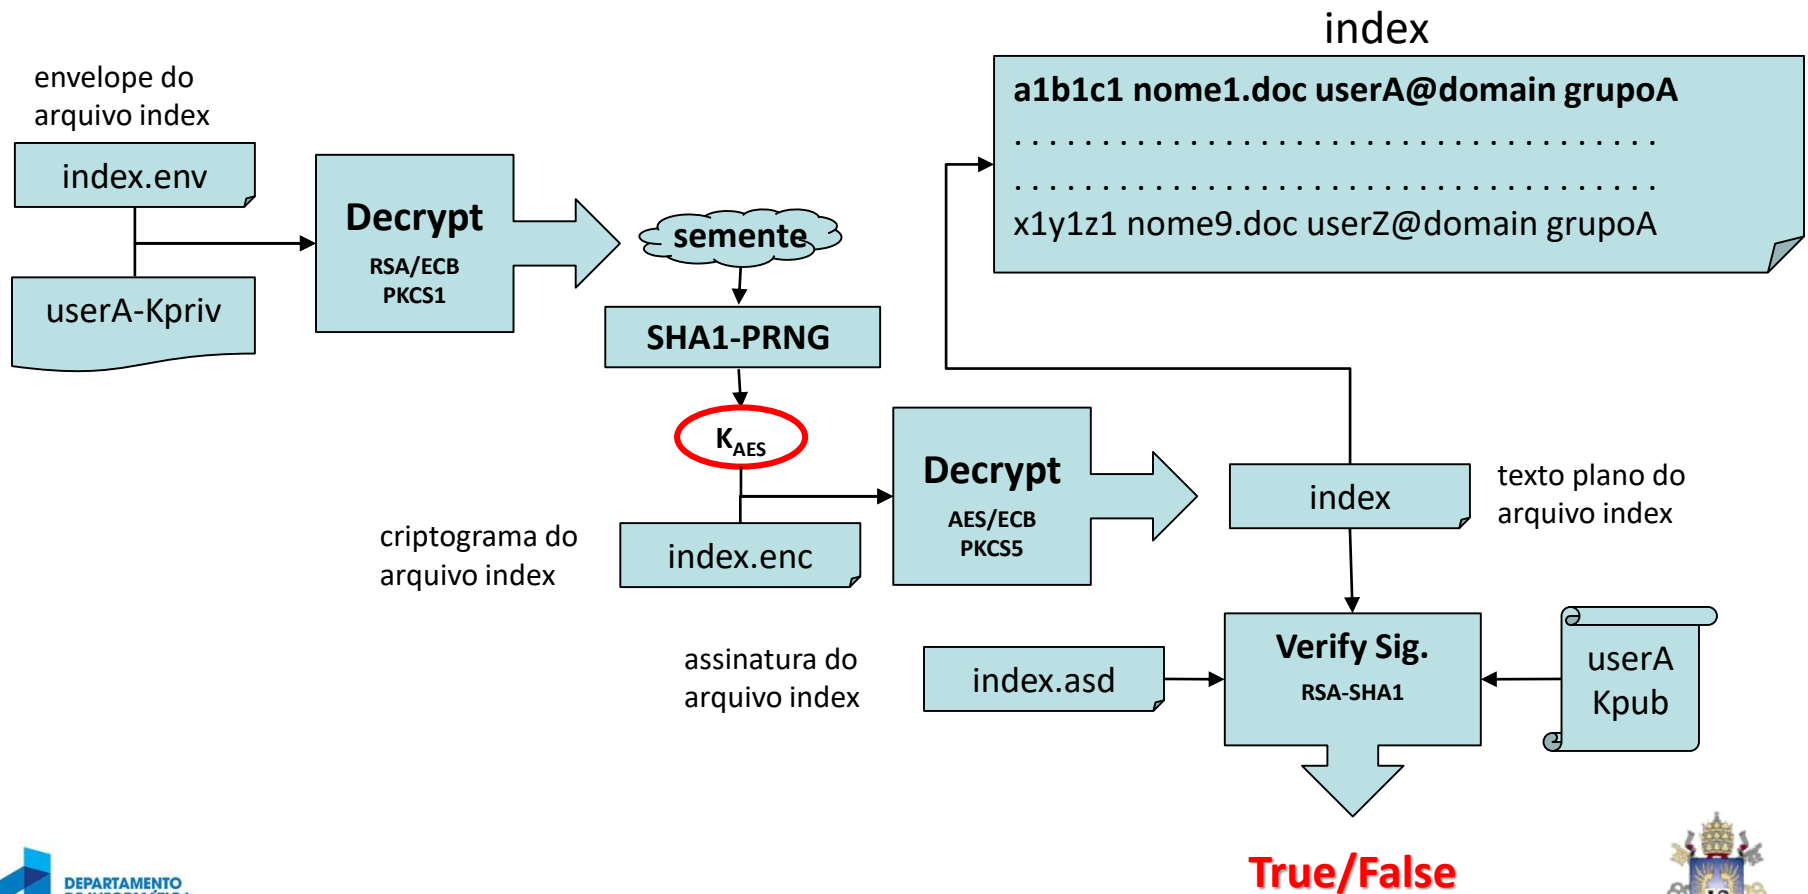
index

a1b1c1 nome1.doc userA@domain grupoA
. . . . . . . . . . . . . . . . . . . . . . . . . . . . . . . . . . . . . . . . .
. . . . . . . . . . . . . . . . . . . . . . . . . . . . . . . . . . . . . . . . .
x1y1z1 nome9.doc userZ@domain grupoA

envelope do arquivo index

index.env

userA-Kpriv

Decrypt
RSA/ECB
PKCS1

semente

SHA1-PRNG

$K_{AES}$

criptograma do arquivo index

index.enc

Decrypt
AES/ECB
PKCS5

index

texto plano do arquivo index

assinatura do arquivo index

index.asd

Verify Sig.
RSA-SHA1

userA
Kpub

True/False

DEPARTAMENTO